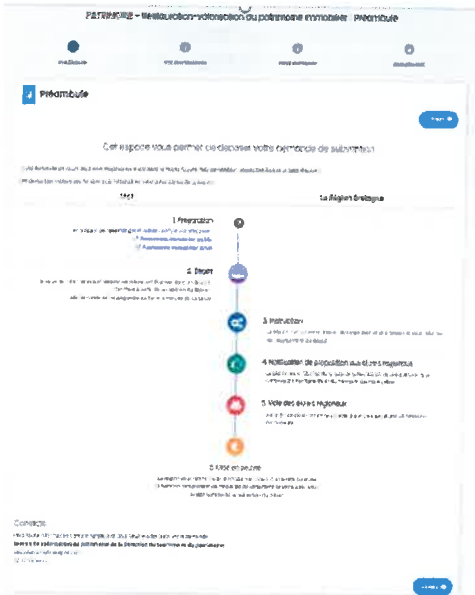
PATRIMOINE - Restauration-valorisation du patrimoine immobilier - Préambule

Préambule

Cet espace vous permet de déposer votre demande de subvention

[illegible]

1 Préparation

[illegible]

2. Dépôt

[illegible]

3. Instruction

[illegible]

4. Notification de proposition aux élus régionaux

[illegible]

5. Vote des élus régionaux

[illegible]

6. Mise en œuvre

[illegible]

La Région Bretagne

Contacts

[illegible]